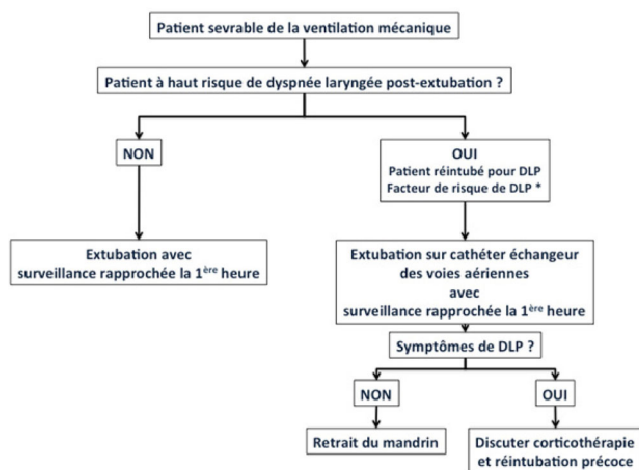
Patient sevrable de la ventilation mécanique

Patient à haut risque de dyspnée laryngée post-extubation ?

NON

OUI
Patient réintubé pour DLP
Facteur de risque de DLP *

Extubation avec surveillance rapprochée la 1$^{\text{ère}}$ heure

Extubation sur cathéter échangeur des voies aériennes avec surveillance rapprochée la 1$^{\text{ère}}$ heure

Symptômes de DLP ?

NON

OUI

Retrait du mandrin

Discuter corticothérapie et réintubation précoce